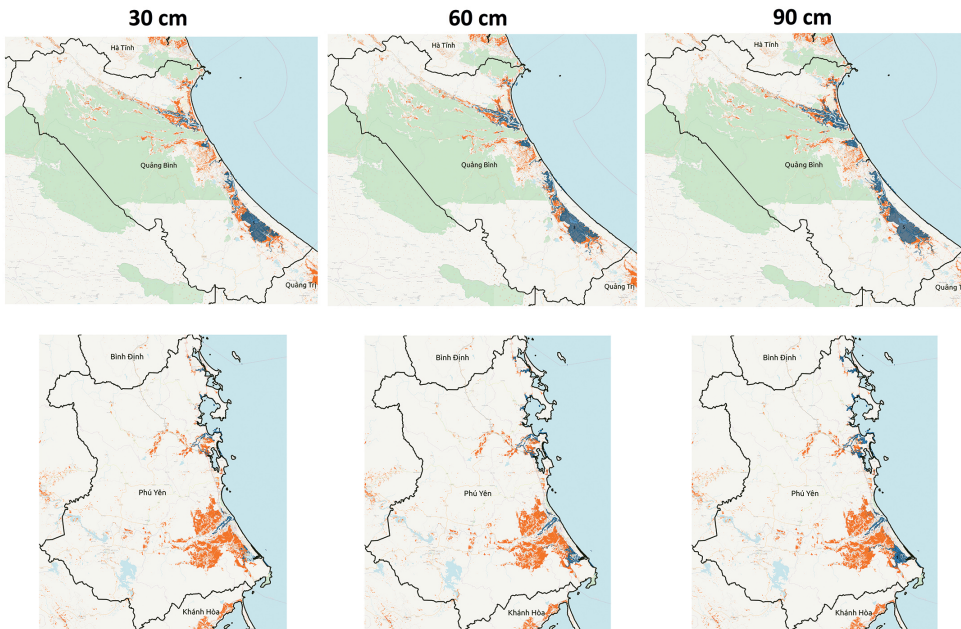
30 cm

Hà Tĩnh

Quảng Bình

Quảng Trị

60 cm

Hà Tĩnh

Quảng Bình

Quảng Trị

90 cm

Hà Tĩnh

Quảng Bình

Quảng

Bình Định

Phú Yên

Khánh Hòa

Bình Định

Phú Yên

Khánh Hòa

Bình Định

Phú Yên

Khánh Hòa